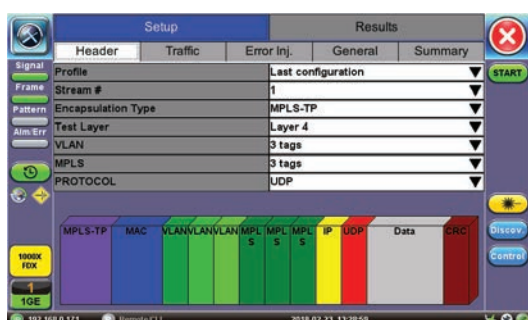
Setup

Results

Header | Traffic | Error Inj. | General | Summary

Signal

Frame

Pattern

Alm/Err

START

| Profile | Last configuration |
|---|---|
| Stream # | 1 |
| Encapsulation Type | MPLS-TP |
| Test Layer | Layer 4 |
| VLAN | 3 tags |
| MPLS | 3 tags |
| PROTOCOL | UDP |

MPLS-TP | MAC | VLAN | VLAN | VLAN | MPLS | MPLS | MPLS | IP | UDP | Data | CRC

Discov

Control

1000X FDX

1 1GE

192.168.0.171

Remote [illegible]

2018-02-23 13:38:59